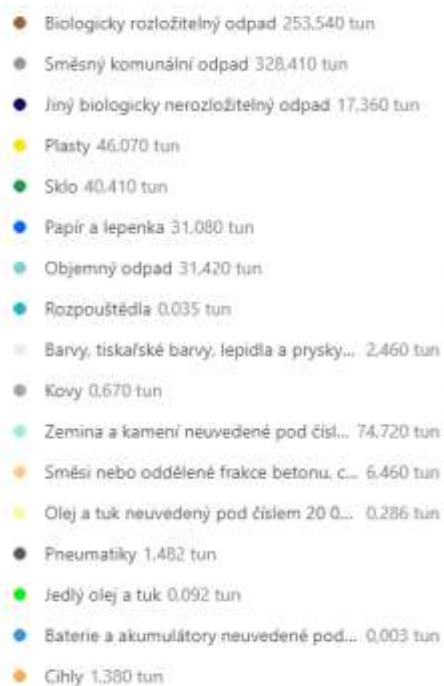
Biologicky rozložitelný odpad 253,540 tun
Směsný komunální odpad 328,410 tun
Jiný biologicky nerozložitelný odpad 17,360 tun
Plasty 46,070 tun
Sklo 40,410 tun
Papír a lepenka 31,080 tun
Objemný odpad 31,420 tun
Rozpouštědla 0,035 tun
Barvy, tiskařské barvy, lepidla a prysky... 2,460 tun
Kovy 0,670 tun
Zemina a kamení neuvedené pod čísl... 74,720 tun
Směsi nebo oddělené frakce betonu, c... 6,460 tun
Olej a tuk neuvedený pod číslem 20 0... 0,286 tun
Pneumatiky 1,482 tun
Jedlý olej a tuk 0,092 tun
Baterie a akumulátory neuvedené pod... 0,003 tun
Cihly 1,380 tun